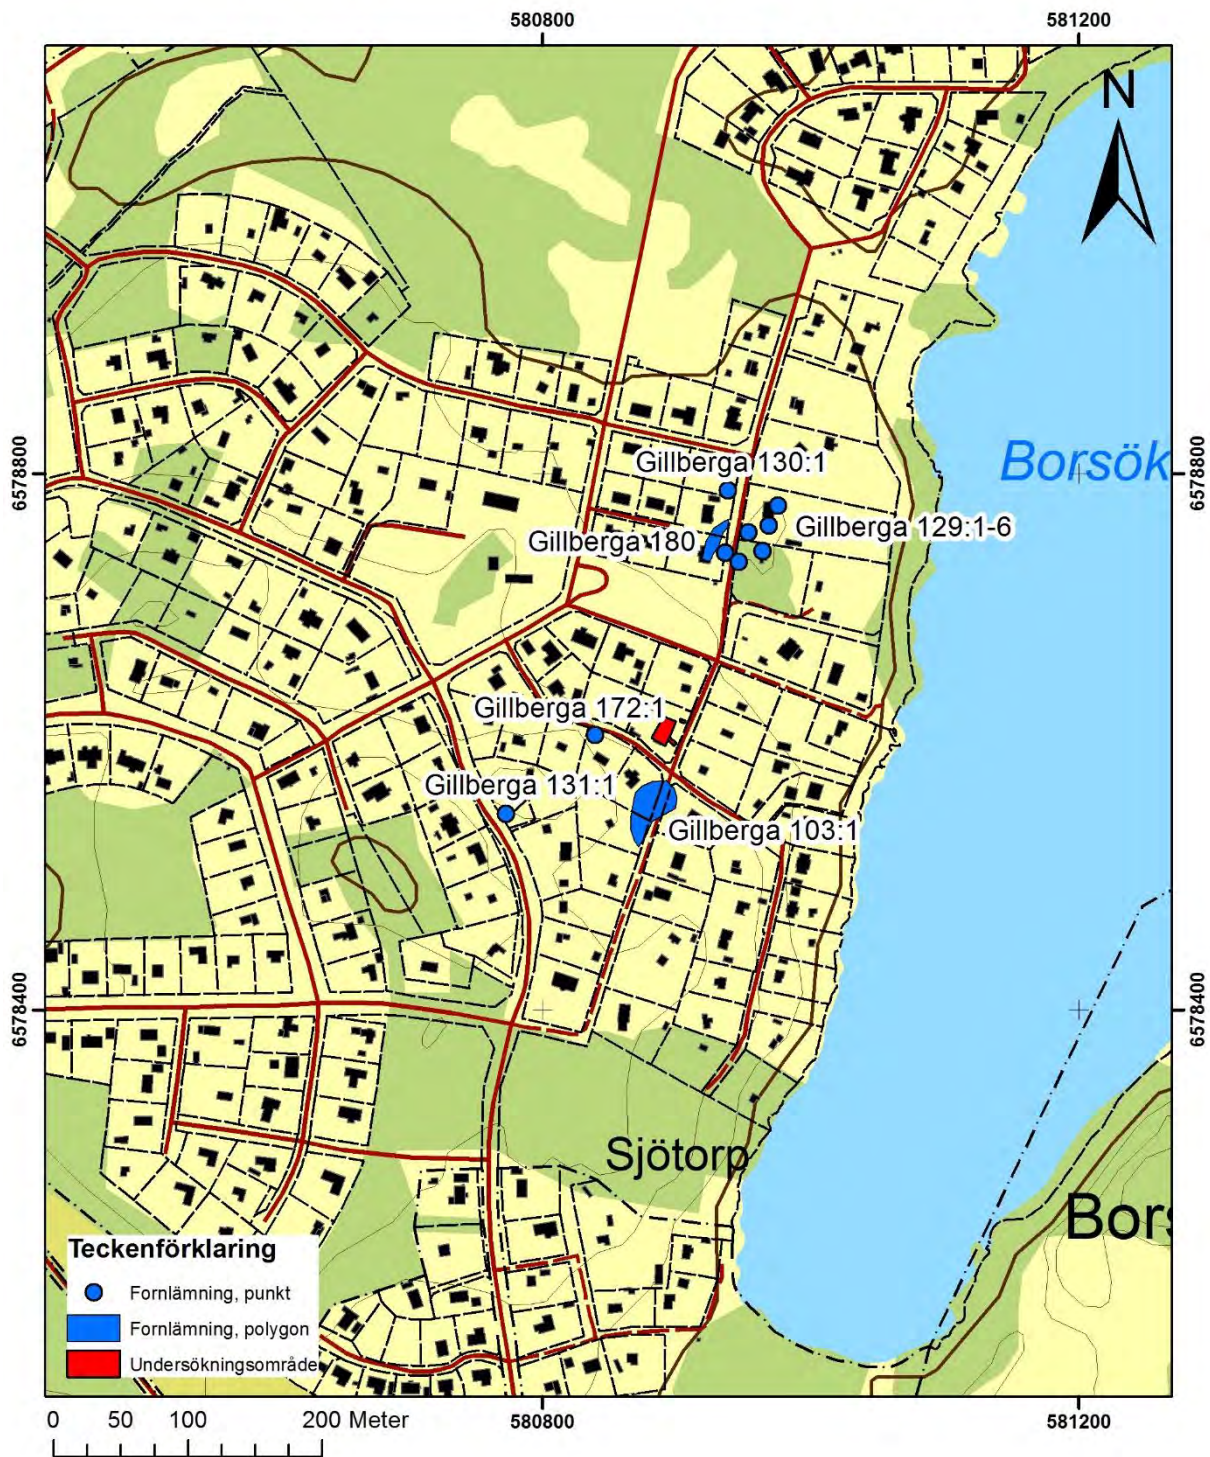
580800

581200

N

6578800

6578800

Borsök

Gillberga 130:1

Gillberga 129:1-6

Gillberga 180

Gillberga 172:1

Gillberga 131:1

Gillberga 103:1

6578400

6578400

Sjötorp

Bors

Teckenförklaring

Fornlämning, punkt

Fornlämning, polygon

Undersökningsområde

0 50 100 200 Meter

580800

581200